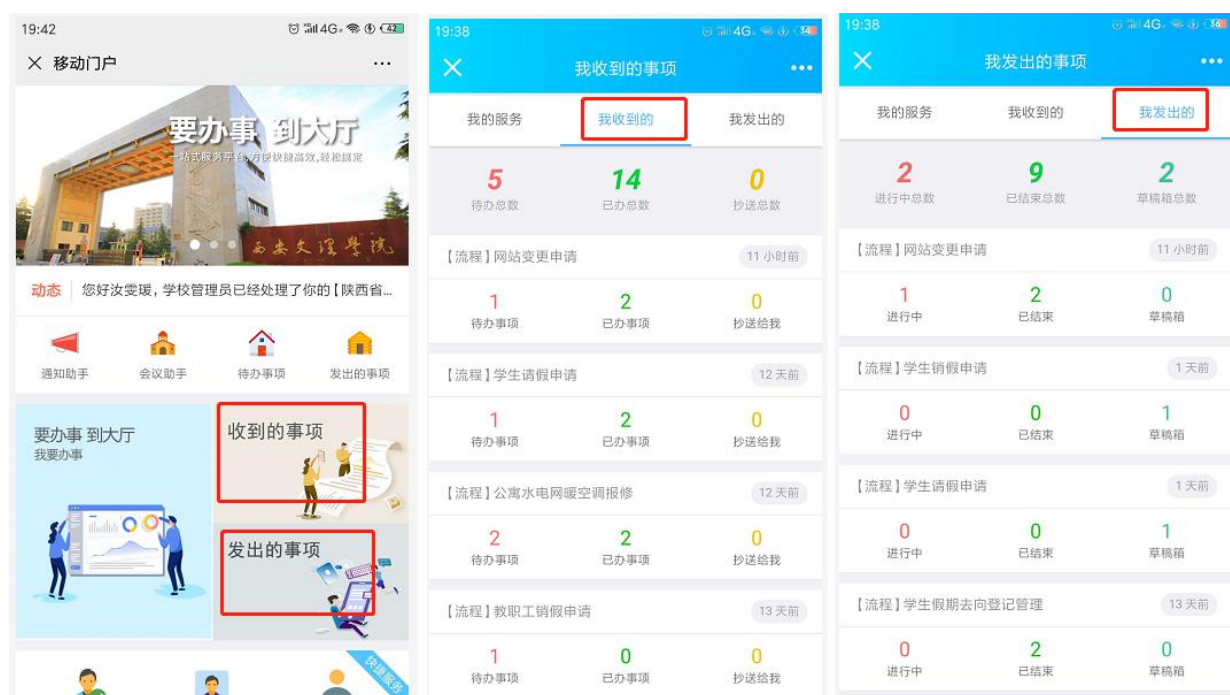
19:42 4G 42
× 移动门户 ···

要办事 到大厅
一站式服务平台,方便快捷高效,轻松搞定
西安文理学院

动态 | 您好汝雯瑗,学校管理员已经处理了你的【陕西省...

通知助手 会议助手 待办事项 发出的事项

要办事 到大厅
我要办事

收到的事项

发出的事项

快捷服务

19:38 4G 34
× 我收到的事项 •••

我的服务 我收到的 我发出的

5 待办总数 | 14 已办总数 | 0 抄送总数

【流程】网站变更申请 11 小时前
1 待办事项 | 2 已办事项 | 0 抄送给我

【流程】学生请假申请 12 天前
1 待办事项 | 2 已办事项 | 0 抄送给我

【流程】公寓水电网暖空调报修 12 天前
2 待办事项 | 2 已办事项 | 0 抄送给我

【流程】教职工销假申请 13 天前
1 待办事项 | 0 已办事项 | 0 抄送给我

19:38 4G 34
× 我发出的事项 •••

我的服务 我收到的 我发出的

2 进行中总数 | 9 已结束总数 | 2 草稿箱总数

【流程】网站变更申请 11 小时前
1 进行中 | 2 已结束 | 0 草稿箱

【流程】学生销假申请 1 天前
0 进行中 | 0 已结束 | 1 草稿箱

【流程】学生请假申请 1 天前
0 进行中 | 0 已结束 | 1 草稿箱

【流程】学生假期去向登记管理 13 天前
0 进行中 | 2 已结束 | 0 草稿箱